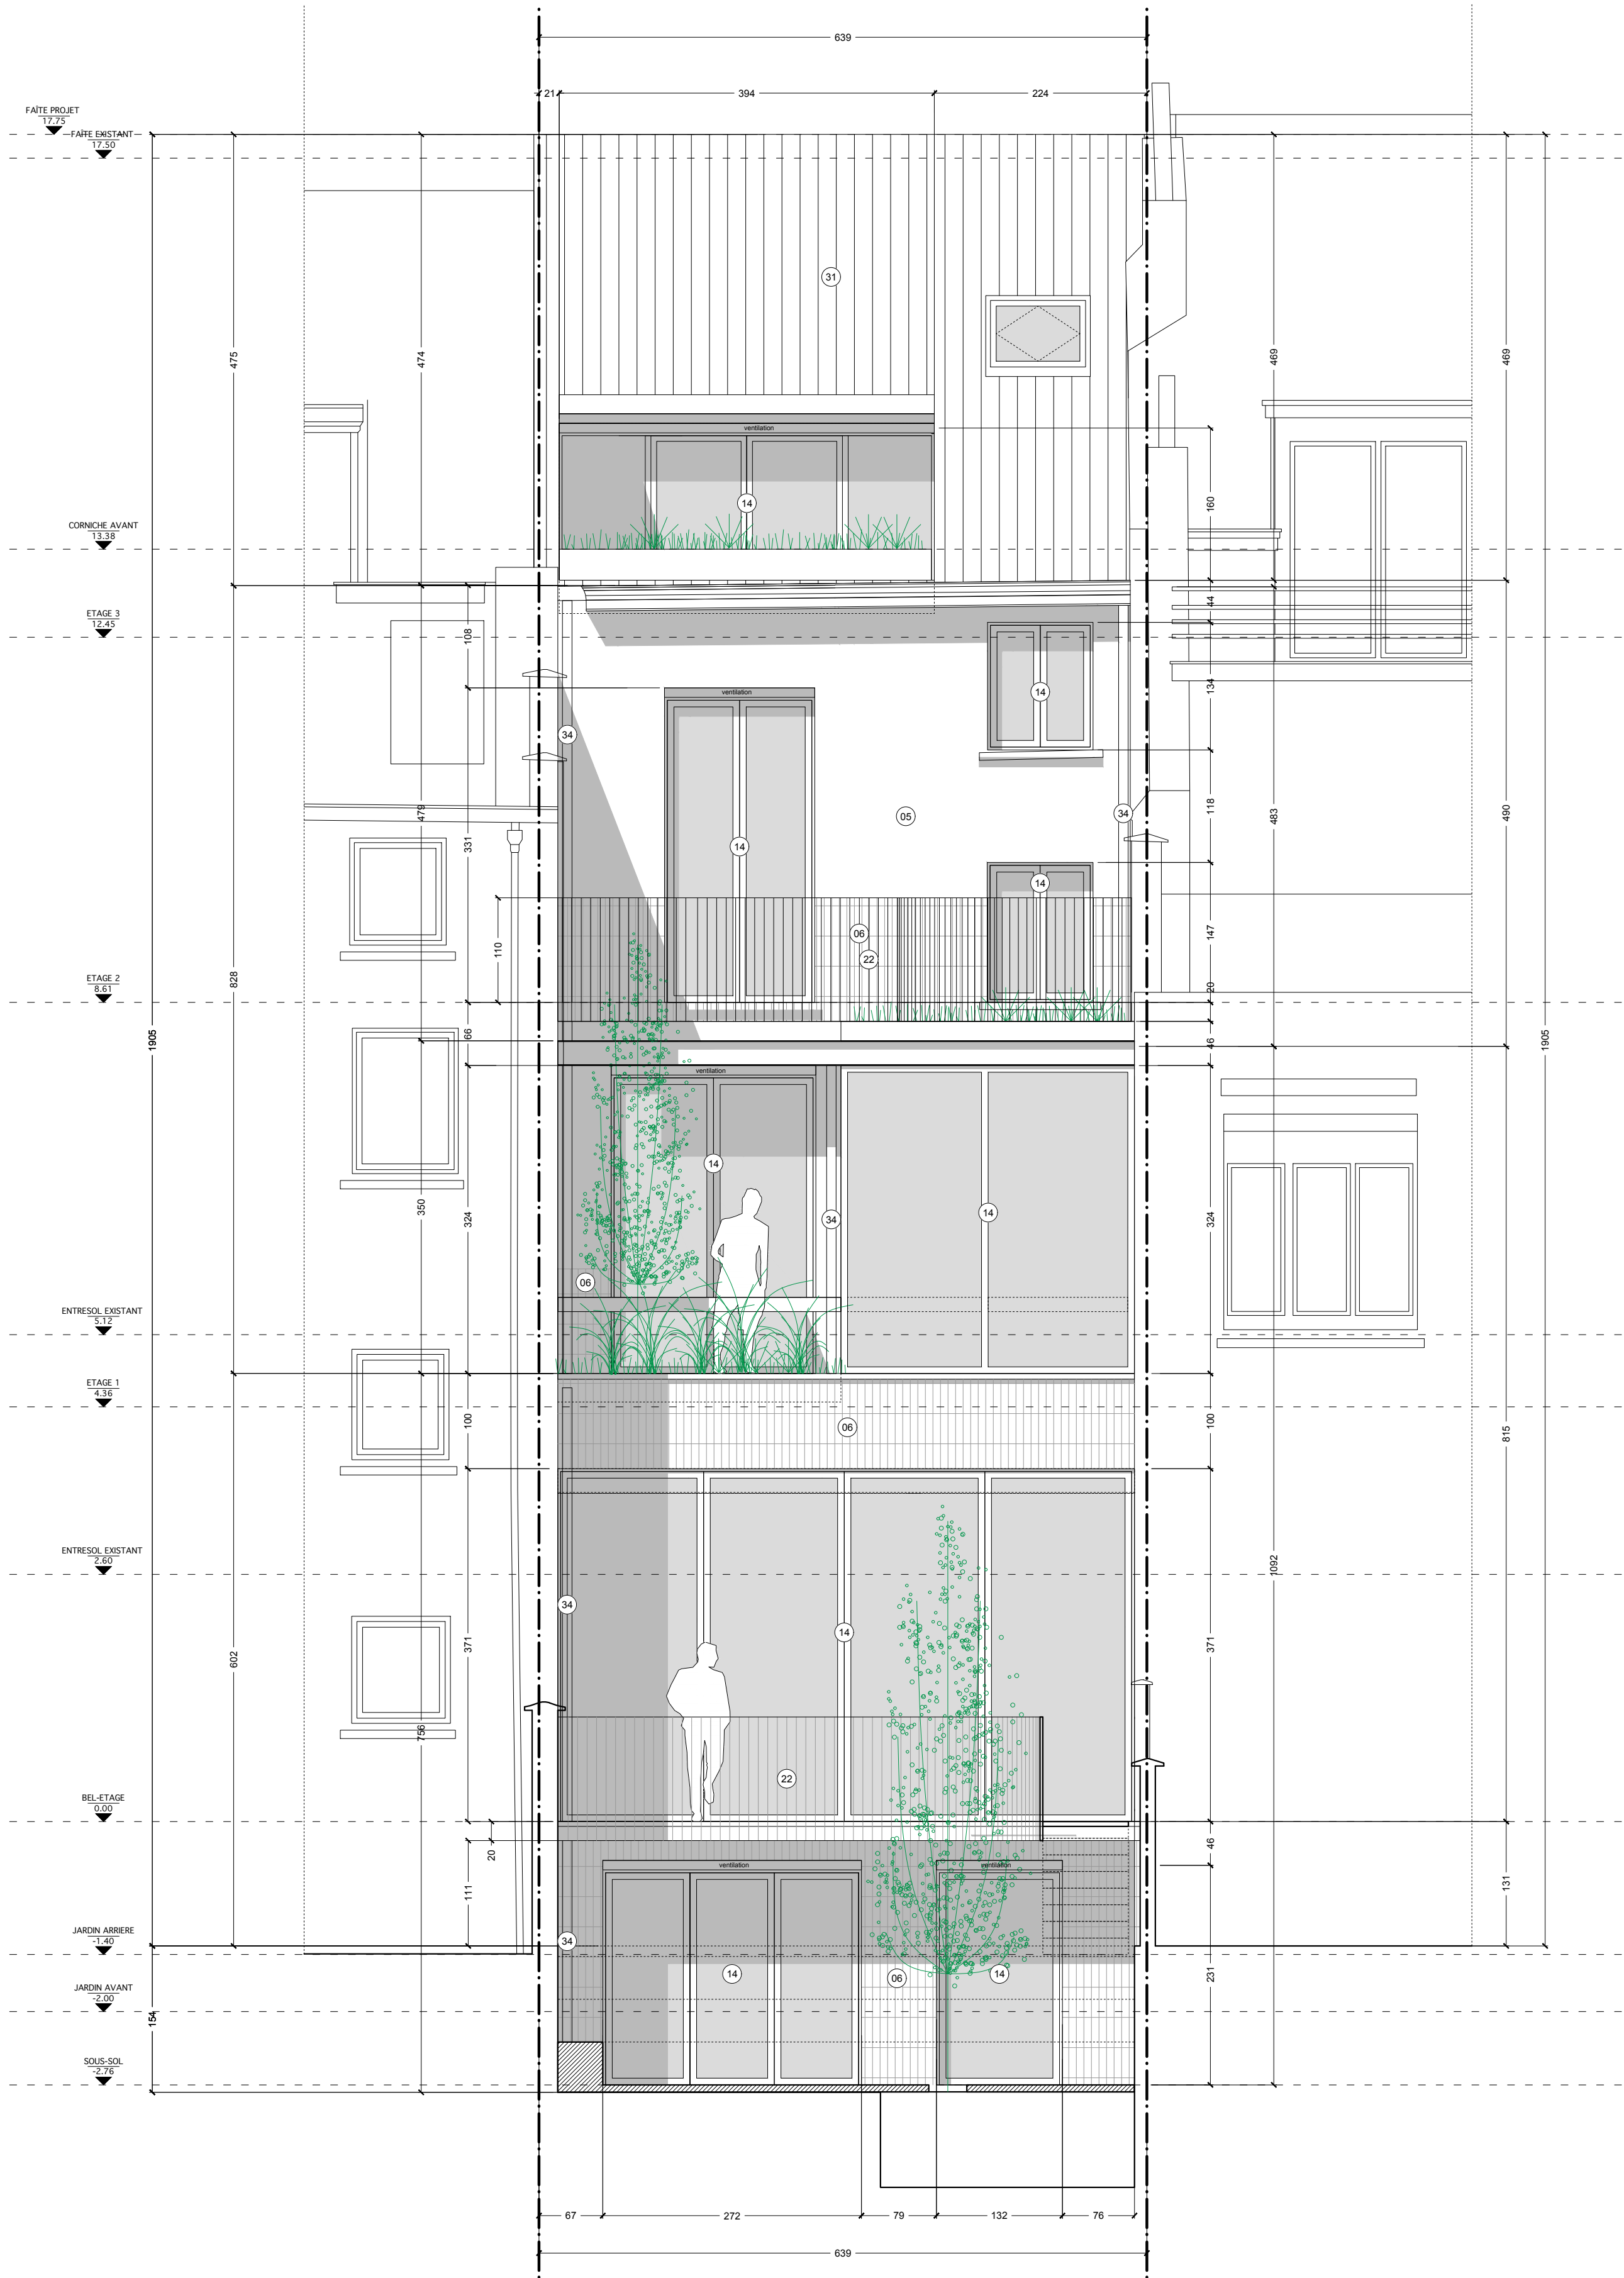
639

21 394 224

FAÎTE PROJET
17.75
FAÎTE EXISTANT
17.50

31

475 474 469 469

ventilation

14

160

CORNICHE AVANT
13.38

44

ETAGE 3
12.45

108

ventilation

14

134

34

479

05

34

118

331

14

483 490

14

110

06

22

147

ETAGE 2
8.61

828

20

1905

66

46

1905

ventilation

14

350 324

34

14

324

06

ENTRESOL EXISTANT
5.12

ETAGE 1
4.36

06

100 100

815

1092

ENTRESOL EXISTANT
2.60

34

14

602 371 371

756

22

BEL-ETAGE
0.00

20

46

ventilation ventilation

111

131

JARDIN ARRIERE
-1.40

34

14 06 14

231

JARDIN AVANT
-2.00

154

SOUS-SOL
-2.76

67 272 79 132 76

639